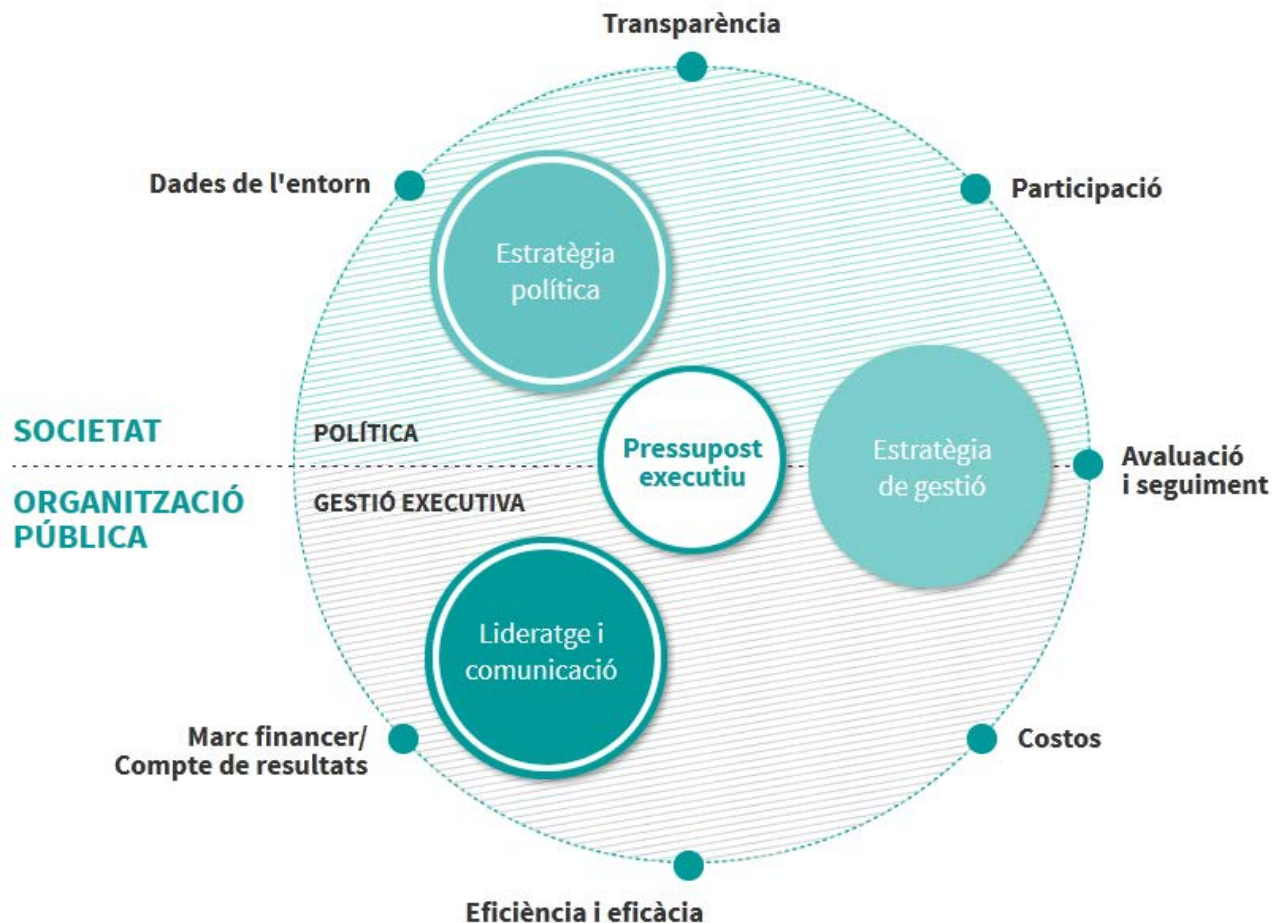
Transparència

Dades de l'entorn

Participació

Estratègia política

SOCIETAT

POLÍTICA

Pressupost executiu

Estratègia de gestió

Avaluació i seguiment

ORGANITZACIÓ PÚBLICA

GESTIÓ EXECUTIVA

Lideratge i comunicació

Marc financer/ Compte de resultats

Costos

Eficiència i eficàcia